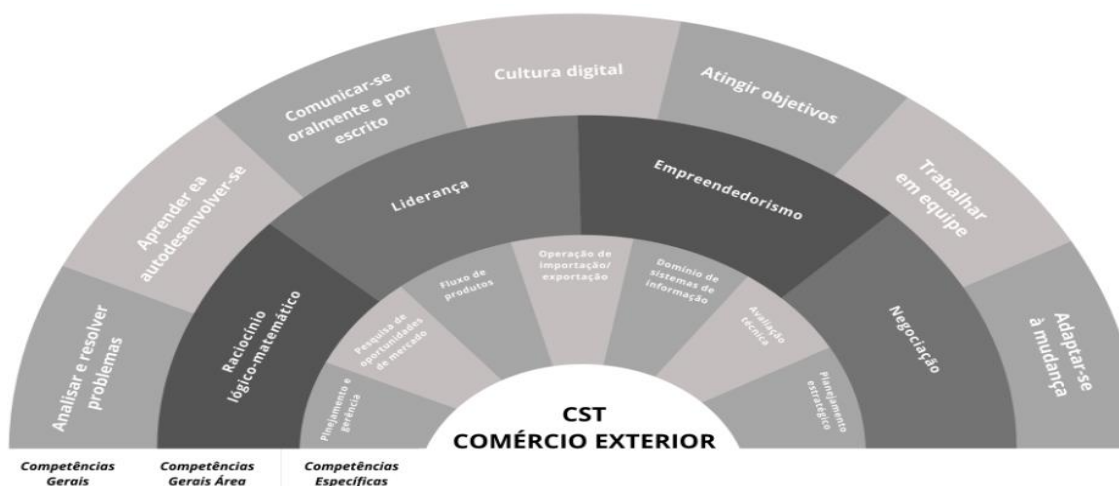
Analisar e resolver problemas

Aprender ea autodesenvolver-se

Comunicar-se oralmente e por escrito

Cultura digital

Atingir objetivos

Trabalhar em equipe

Adaptar-se à mudança

Raciocínio lógico-matemático

Liderança

Empreendedorismo

Negociação

Planejamento e gerência

Pesquisa de oportunidades de mercado

Fluxo de produtos

Operação de importação/exportação

Domínio de sistemas de informação

Avaliação técnica

Planejamento estratégico

CST
COMÉRCIO EXTERIOR

Competências Gerais

Competências Gerais Área

Competências Específicas